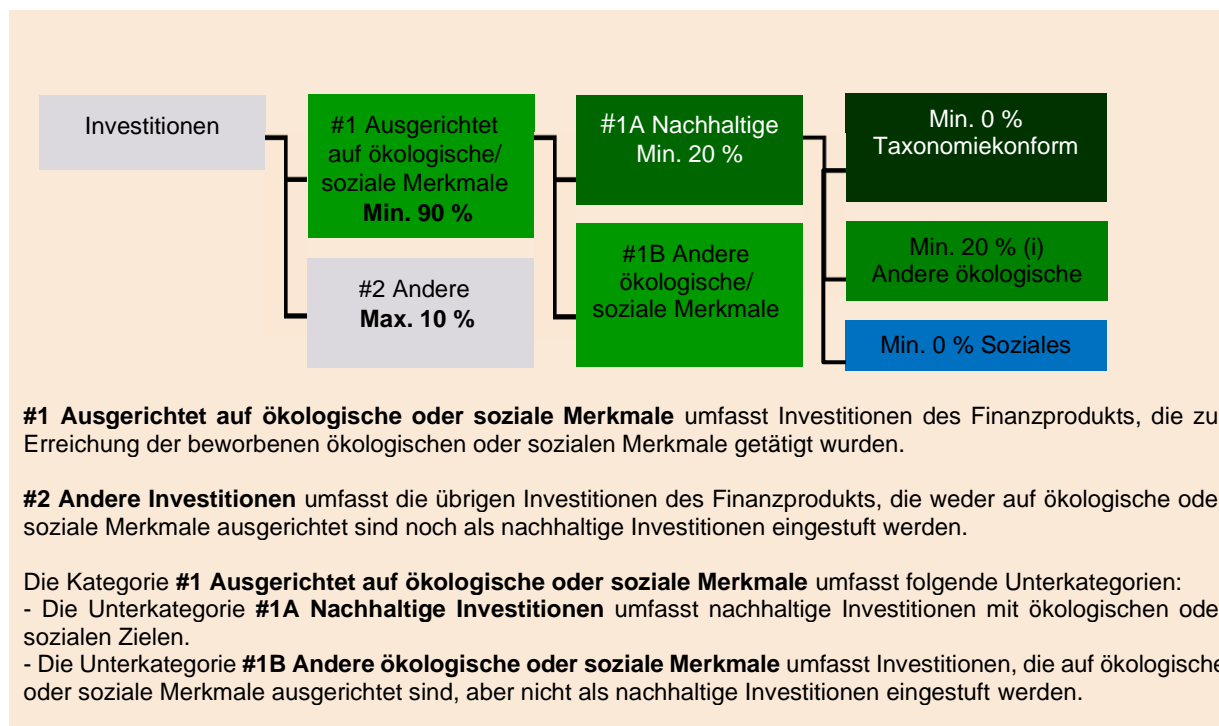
Investitionen

#1 Ausgerichtet auf ökologische/ soziale Merkmale **Min. 90 %**

#2 Andere **Max. 10 %**

#1A Nachhaltige Min. 20 %

#1B Andere ökologische/ soziale Merkmale

Min. 0 % Taxonomiekonform

Min. 20 % (i) Andere ökologische

Min. 0 % Soziales

**#1 Ausgerichtet auf ökologische oder soziale Merkmale** umfasst Investitionen des Finanzprodukts, die zu Erreichung der beworbenen ökologischen oder sozialen Merkmale getätigt wurden.

**#2 Andere Investitionen** umfasst die übrigen Investitionen des Finanzprodukts, die weder auf ökologische ode soziale Merkmale ausgerichtet sind noch als nachhaltige Investitionen eingestuft werden.

Die Kategorie **#1 Ausgerichtet auf ökologische oder soziale Merkmale** umfasst folgende Unterkategorien:
- Die Unterkategorie **#1A Nachhaltige Investitionen** umfasst nachhaltige Investitionen mit ökologischen ode sozialen Zielen.
- Die Unterkategorie **#1B Andere ökologische oder soziale Merkmale** umfasst Investitionen, die auf ökologische oder soziale Merkmale ausgerichtet sind, aber nicht als nachhaltige Investitionen eingestuft werden.